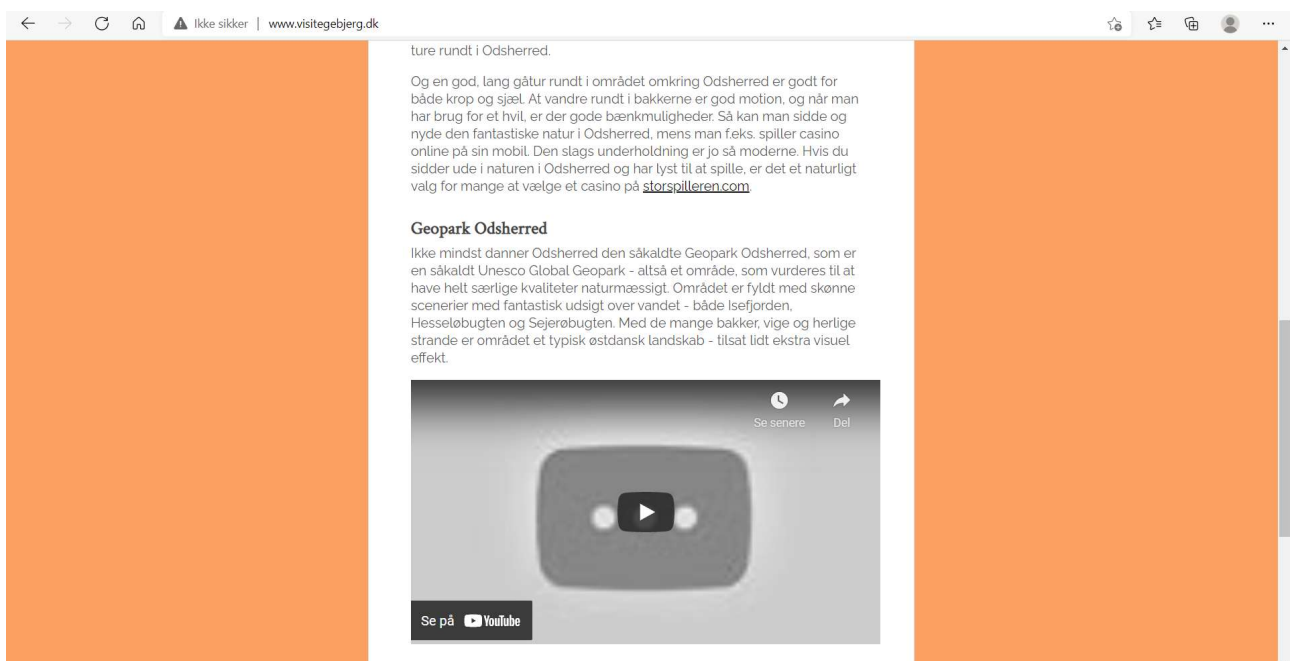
Ikke sikker | www.visitegebjerg.dk

ture rundt i Odsherred.

Og en god, lang gåtur rundt i området omkring Odsherred er godt for både krop og sjæl. At vandre rundt i bakkerne er god motion, og når man har brug for et hvil, er der gode bænkmuligheder. Så kan man sidde og nyde den fantastiske natur i Odsherred, mens man f.eks. spiller casino online på sin mobil. Den slags underholdning er jo så moderne. Hvis du sidder ude i naturen i Odsherred og har lyst til at spille, er det et naturligt valg for mange at vælge et casino på storspilleren.com.

Geopark Odsherred

Ikke mindst danner Odsherred den såkaldte Geopark Odsherred, som er en såkaldt Unesco Global Geopark - altså et område, som vurderes til at have helt særlige kvaliteter naturmæssigt. Området er fyldt med skønne scenerier med fantastisk udsigt over vandet - både Isefjorden, Hesseløbugten og Sejerøbugten. Med de mange bakker, vige og herlige strande er området et typisk østdansk landskab - tilsat lidt ekstra visuel effekt.

Se senere
Del

Se på YouTube